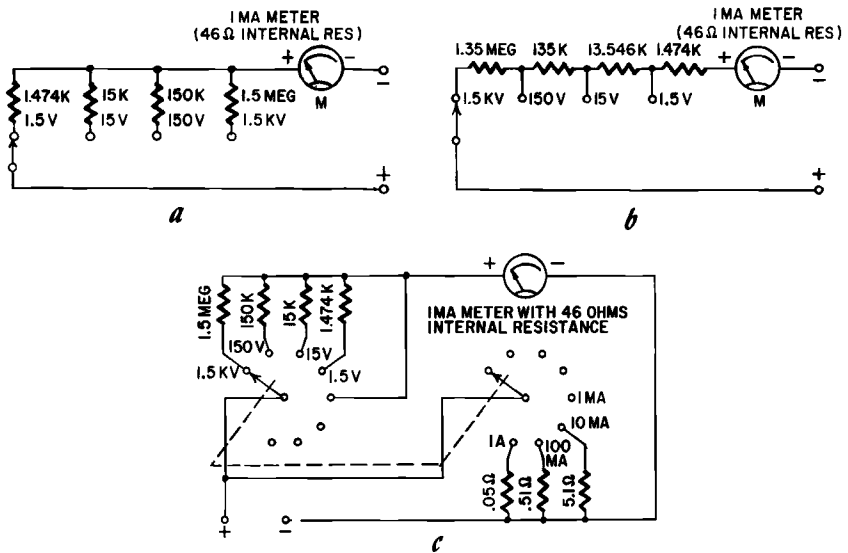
I MA METER
(46 Ω INTERNAL RES)

1.474K
1.5V

15K
15V

150K
150V

1.5 MEG
1.5 KV

+ M −

+

*a*

I MA METER
(46 Ω INTERNAL RES)

1.35 MEG 135K 13.546K 1.474K

1.5 KV 150V 15V 1.5V

+ M −

+

*b*

+ −

1.5 MEG 150K 15K 1.474K

IMA METER WITH 46 OHMS
INTERNAL RESISTANCE

150V
15V
1.5 KV
1.5V

I MA
10 MA
1A
100 MA

.05Ω .51Ω 5.1Ω

+ −

*c*